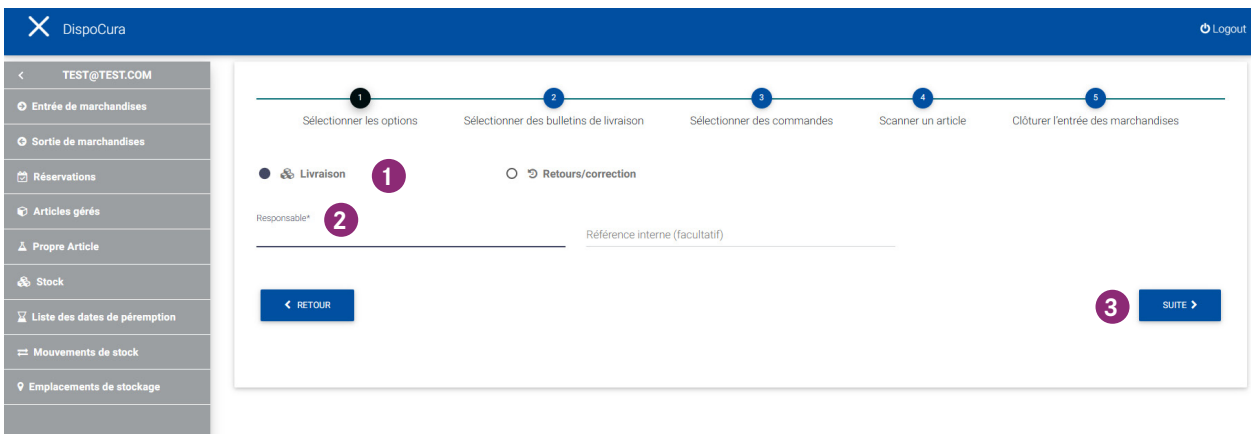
DispoCura

Logout

TEST@TEST.COM

Entrée de marchandises

Sortie de marchandises

Réservations

Articles gérés

Propre Article

Stock

Liste des dates de péremption

Mouvements de stock

Emplacements de stockage

1
Sélectionner les options

2
Sélectionner des bulletins de livraison

3
Sélectionner des commandes

4
Scanner un article

5
Clôturer l'entrée des marchandises

Livraison

1

Retours/correction

Responsable*

2

Référence interne (facultatif)

RETOUR

3

SUITE